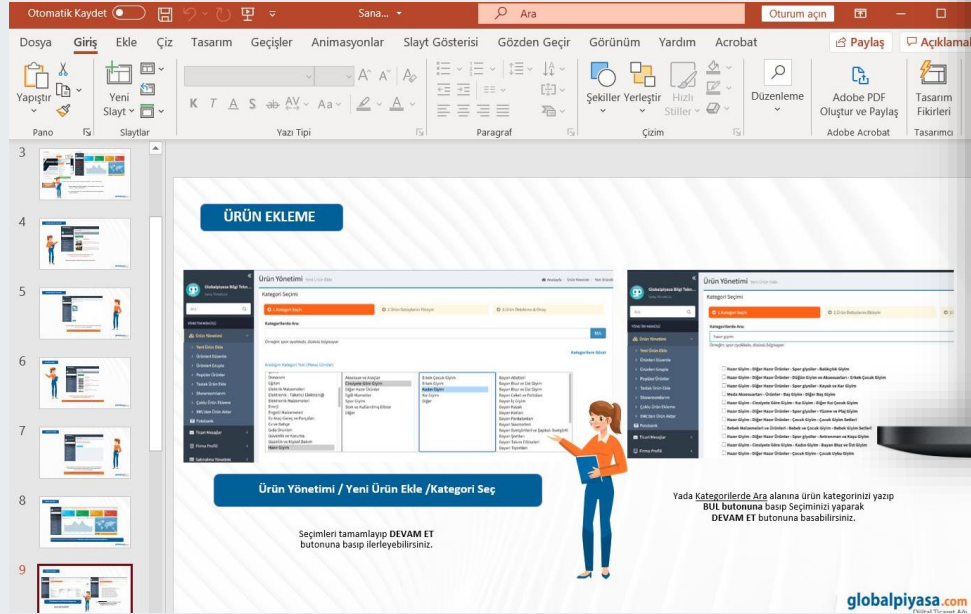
Otomatik Kaydet
Sana...
Ara
Oturum açın

Dosya Giriş Ekle Çiz Tasarım Geçişler Animasyonlar Slayt Gösterisi Gözden Geçir Görünüm Yardım Acrobat
Paylaş Açıklama

Yapıştır
Pano
Yeni Slayt
Slaytlar
Yazı Tipi
Paragraf
Şekiller Yerleştir Hızlı Stiller
Çizim
Düzenleme
Adobe PDF Oluştur ve Paylaş
Adobe Acrobat
Tasarım Fikirleri
Tasarımcı

3
4
5
6
7
8
9

ÜRÜN EKLEME

Ürün Yönetimi
Kategori Seçimi
Kategorilerde Ara:
BUL
Hazır Giyim

Ürün Yönetimi
Kategori Seçimi
Kategorilerde Ara:

Ürün Yönetimi / Yeni Ürün Ekle /Kategori Seç

Yada Kategorilerde Ara alanına ürün kategorinizi yazıp BUL butonuna basıp Seçiminizi yaparak DEVAM ET butonuna basabilirsiniz.

Seçimleri tamamlayıp DEVAM ET butonuna basıp ilerleyebilirsiniz.

globalpiyasa.com
Dijital Ticaret Ağ